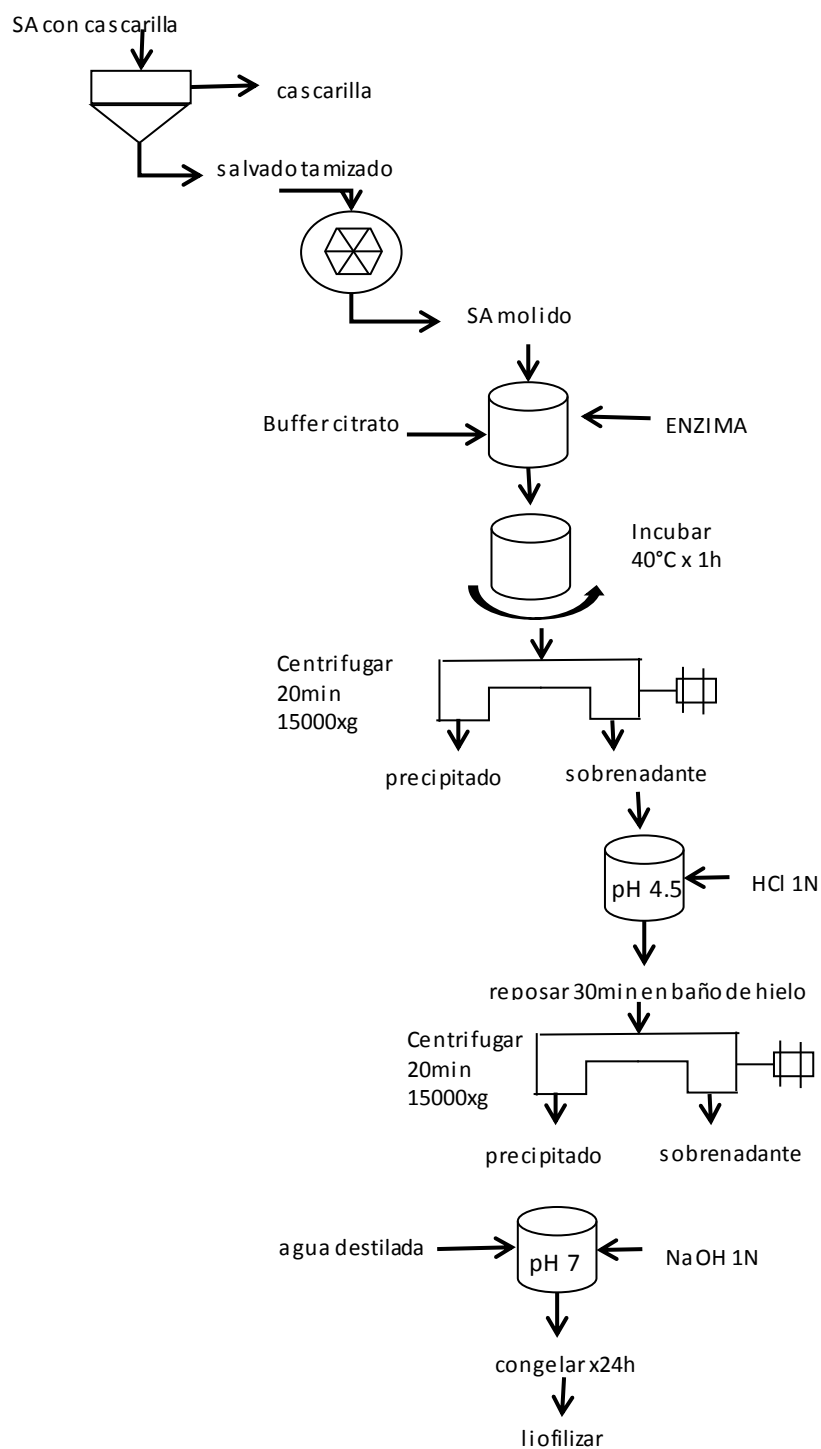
SA con cascarilla

cascarilla

salvado tamizado

SA molido

Buffer citrato

ENZIMA

Incubar
40°C x 1h

Centrifugar
20min
15000xg

precipitado

sobrenadante

pH 4.5

HCl 1N

reposar 30min en baño de hielo

Centrifugar
20min
15000xg

precipitado

sobrenadante

agua destilada

pH 7

NaOH 1N

congelar x24h

liofilizar